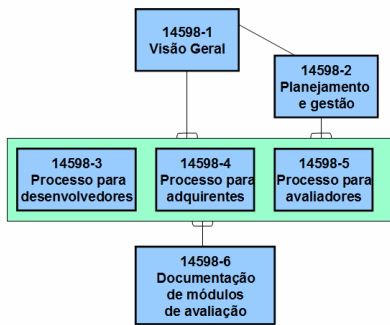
14598-1
Visão Geral

14598-2
Planejamento e gestão

14598-3
Processo para desenvolvedores

14598-4
Processo para adquirentes

14598-5
Processo para avaliadores

14598-6
Documentação de módulos de avaliação